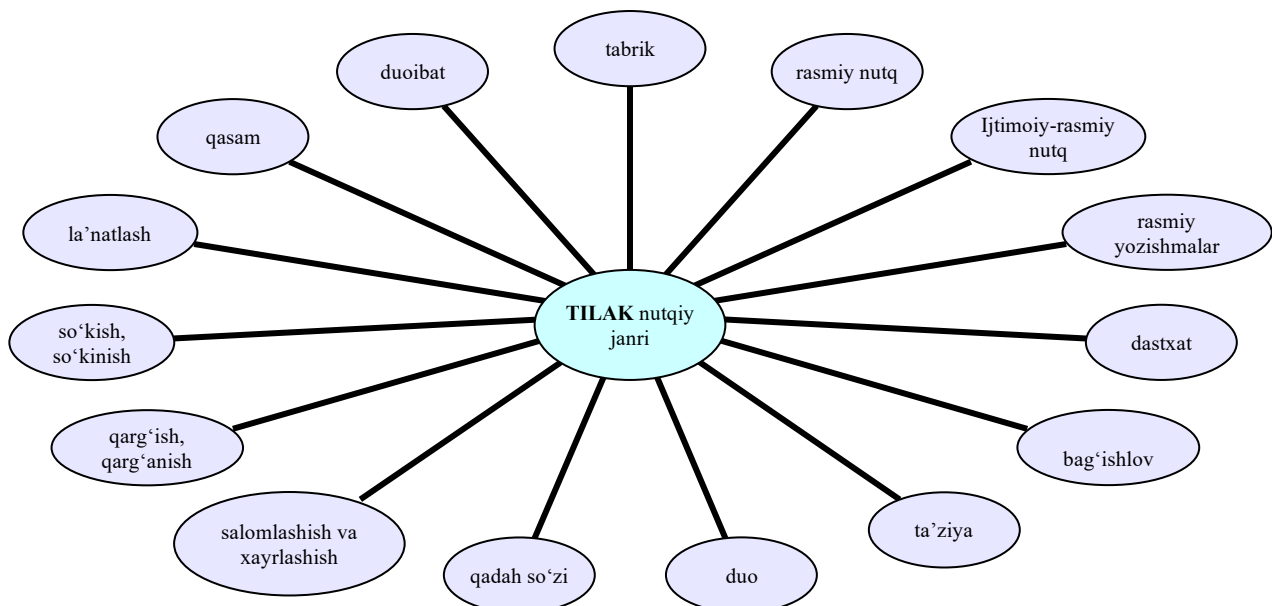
TILAK nutqiy janri

tabrik

rasmiy nutq

Ijtimoiy-rasmiy nutq

rasmiy yozishmalar

dastxat

bag‘ishlov

ta’ziya

duo

qadah so‘zi

salomlashish va xayrlashish

qarg‘ish, qarg‘anish

so‘kish, so‘kinish

la’natlash

qasam

duoibat